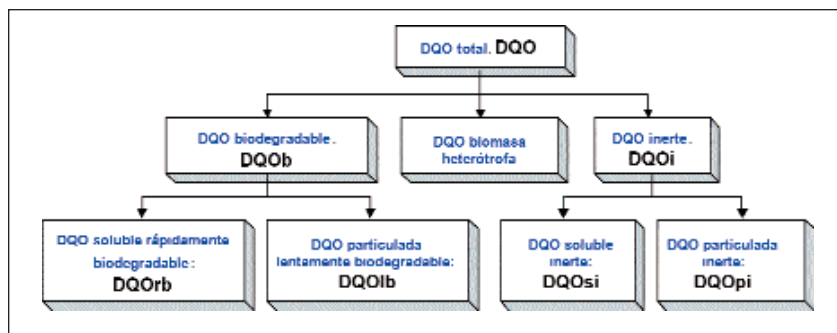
DQO total. DQO

DQO biodegradable.
DQOb

DQO biomasa heterótrofa

DQO inerte.
DQOi

DQO soluble rápidamente biodegradable:
DQOrb

DQO particulada lentamente biodegradable:
DQOlb

DQO soluble inerte:
DQOsi

DQO particulada inerte:
DQOpi